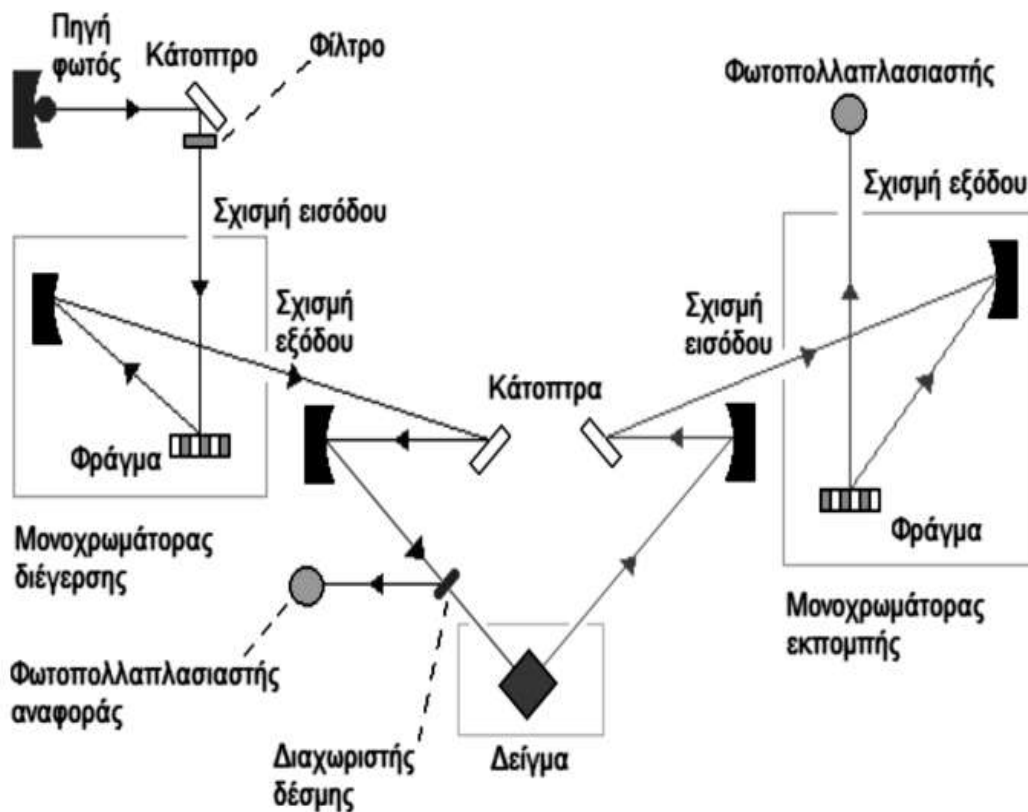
Πηγή φωτός

Κάτοπτρο

Φίλτρο

Φωτοπολλαπλασιαστής

Σχισμή εξόδου

Σχισμή εισόδου

Σχισμή εξόδου

Σχισμή εισόδου

Κάτοπτρα

Φράγμα

Φράγμα

Μονοχρωμάτορας διέγερσης

Μονοχρωμάτορας εκπομπής

Φωτοπολλαπλασιαστής αναφοράς

Διαχωριστής δέσμης

Δείγμα